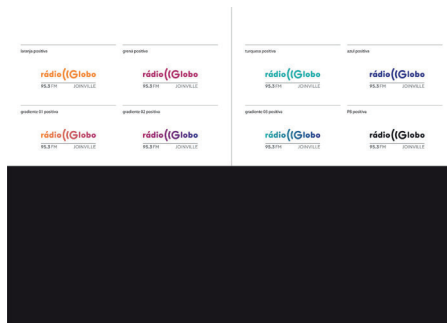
laranja positivo

rádio Globo
95.5 FM JOINVILLE

grena positivo

rádio Globo
95.5 FM JOINVILLE

gradiente 01 positivo

rádio Globo
95.5 FM JOINVILLE

gradiente 02 positivo

rádio Globo
95.5 FM JOINVILLE

turquesa positivo

rádio Globo
95.5 FM JOINVILLE

azul positivo

rádio Globo
95.5 FM JOINVILLE

gradiente 03 positivo

rádio Globo
95.5 FM JOINVILLE

PB positivo

rádio Globo
95.5 FM JOINVILLE